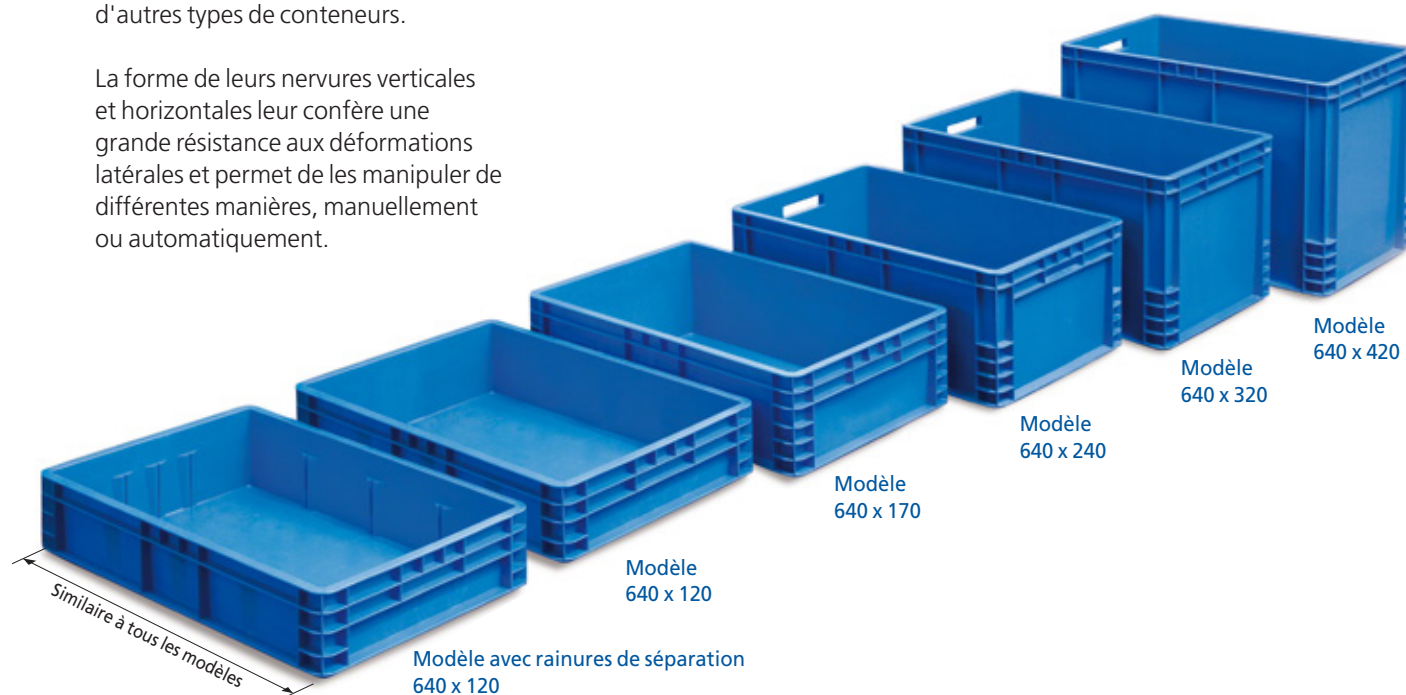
d'autres types de conteneurs.

La forme de leurs nervures verticales et horizontales leur confère une grande résistance aux déformations latérales et permet de les manipuler de différentes manières, manuellement ou automatiquement.

Modèle
640 x 420

Modèle
640 x 320

Modèle
640 x 240

Modèle
640 x 170

Modèle
640 x 120

Similaire à tous les modèles

Modèle avec rainures de séparation
640 x 120